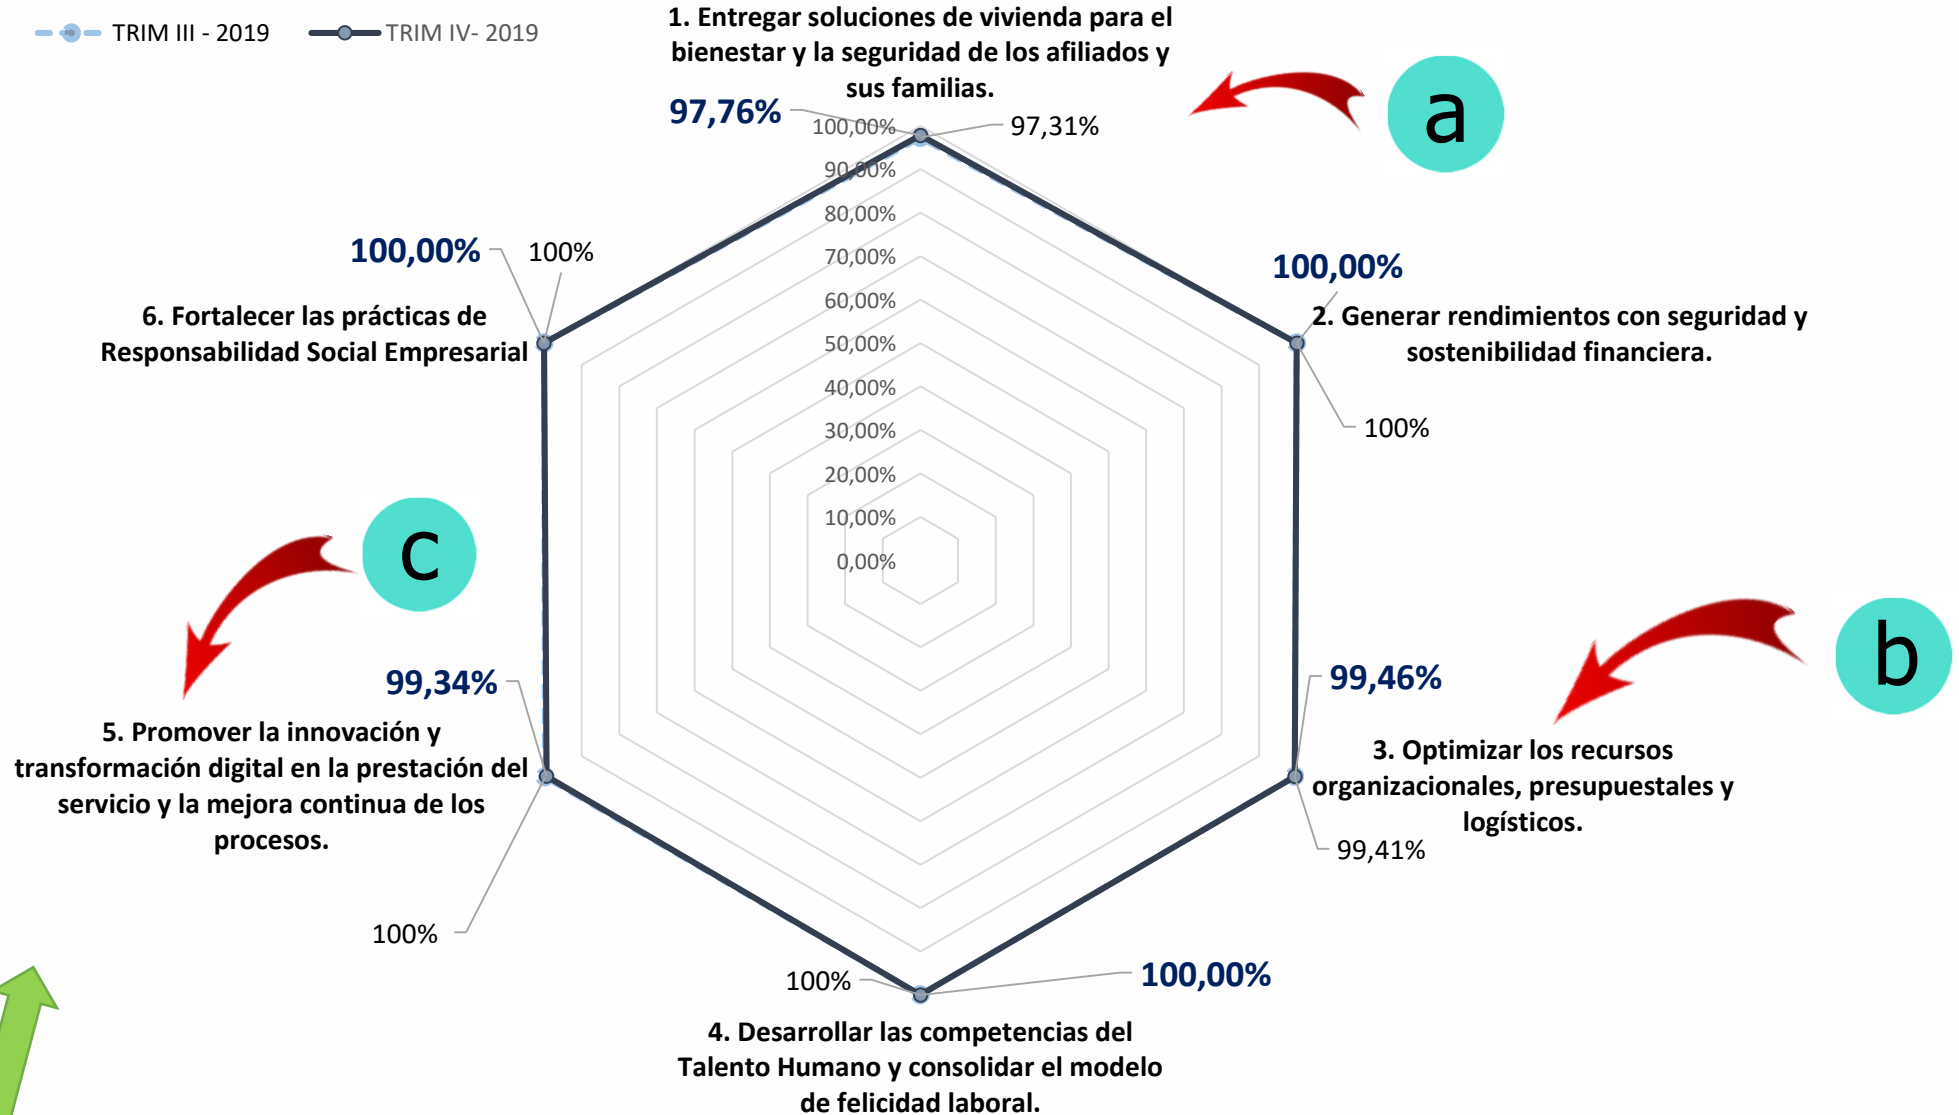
TRIM III - 2019
TRIM IV- 2019

1. Entregar soluciones de vivienda para el bienestar y la seguridad de los afiliados y sus familias.

97,76%
97,31%

a

100,00%
90,00%
80,00%
70,00%
60,00%
50,00%
40,00%
30,00%
20,00%
10,00%
0,00%

100,00%
100%

6. Fortalecer las prácticas de Responsabilidad Social Empresarial

100,00%

2. Generar rendimientos con seguridad y sostenibilidad financiera.

100%

c

b

99,34%

99,46%

5. Promover la innovación y transformación digital en la prestación del servicio y la mejora continua de los procesos.

3. Optimizar los recursos organizacionales, presupuestales y logísticos.

99,41%

100%

100%

100,00%

4. Desarrollar las competencias del Talento Humano y consolidar el modelo de felicidad laboral.